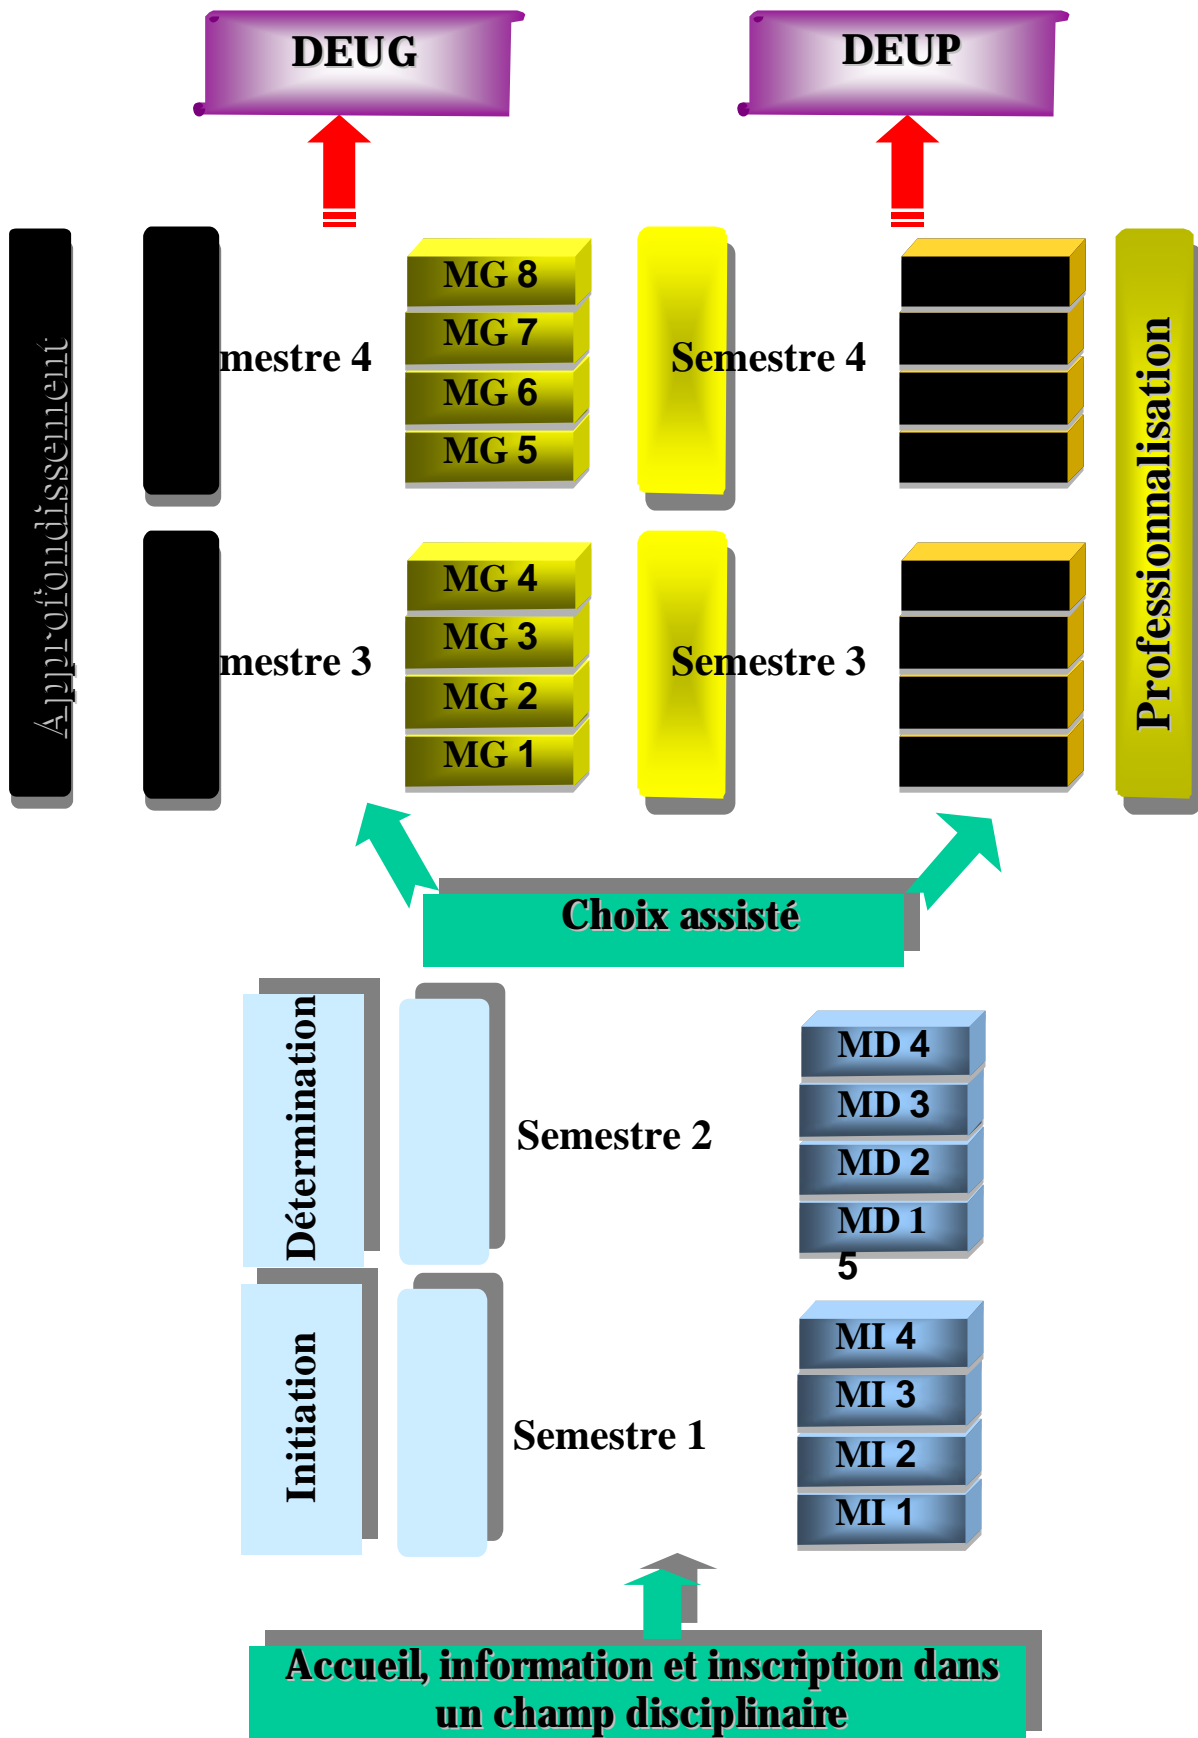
DEUG

DEUP

Approfondissement

mestre 4

MG 8
MG 7
MG 6
MG 5

Semestre 4

Professionnalisation

mestre 3

MG 4
MG 3
MG 2
MG 1

Semestre 3

Choix assisté

Détermination

Semestre 2

MD 4
MD 3
MD 2
MD 1
5

Initiation

Semestre 1

MI 4
MI 3
MI 2
MI 1

Accueil, information et inscription dans un champ disciplinaire